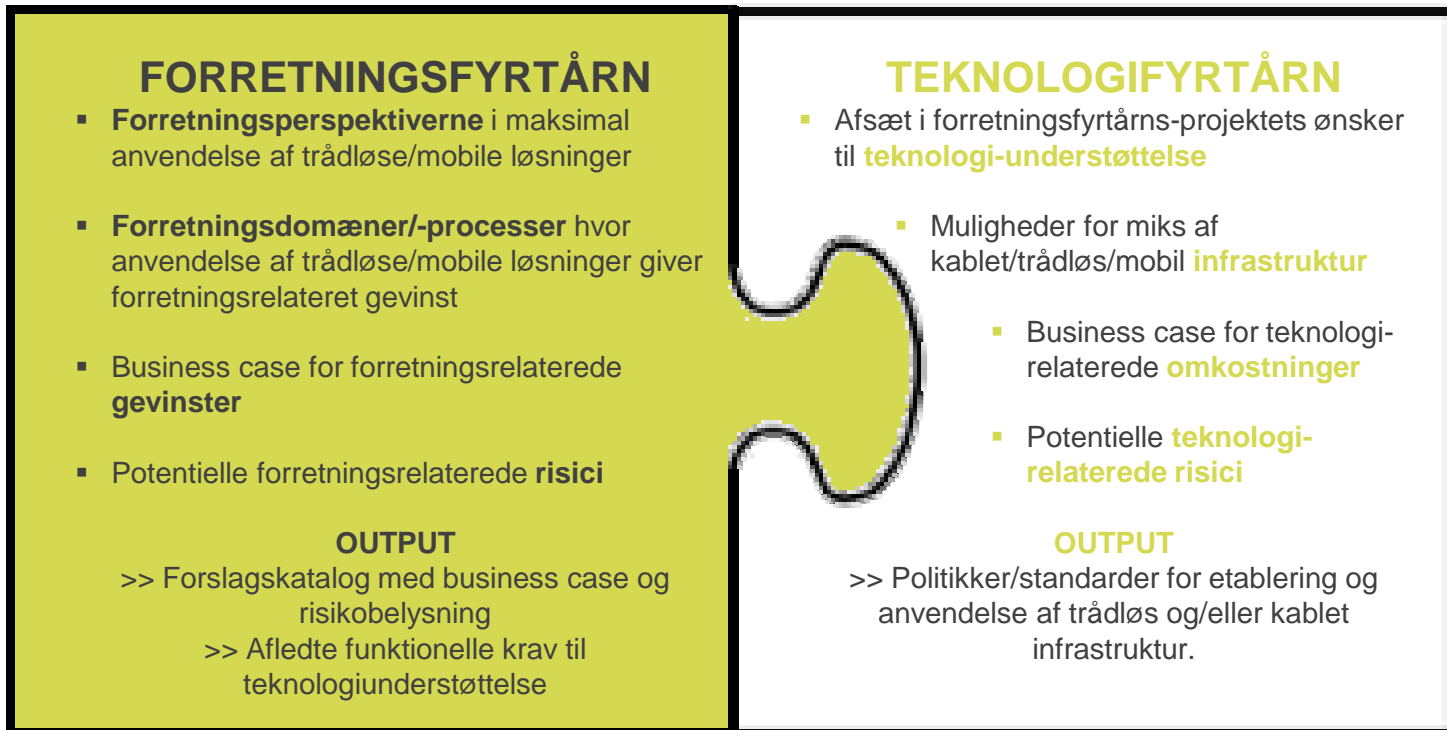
FORRETNINGSFYRTÅRN

- **Forretningsperspektiverne** i maksimal anvendelse af trådløse/mobile løsninger

- **Forretningsdomæner/-processer** hvor anvendelse af trådløse/mobile løsninger giver forretningsrelateret gevinst

- Business case for forretningsrelaterede **gevinster**

- Potentielle forretningsrelaterede **risici**

**OUTPUT**
>> Forslagskatalog med business case og risikobelysning
>> Afledte funktionelle krav til teknologiunderstøttelse

TEKNOLOGIFYRTÅRN

- Afsæt i forretningsfyrtårns-projektets ønsker til **teknologi-understøttelse**

- Muligheder for miks af kablet/trådløs/mobil **infrastruktur**

- Business case for teknologi-relaterede **omkostninger**

- Potentielle **teknologi-relaterede risici**

**OUTPUT**
>> Politikker/standarder for etablering og anvendelse af trådløs og/eller kablet infrastruktur.